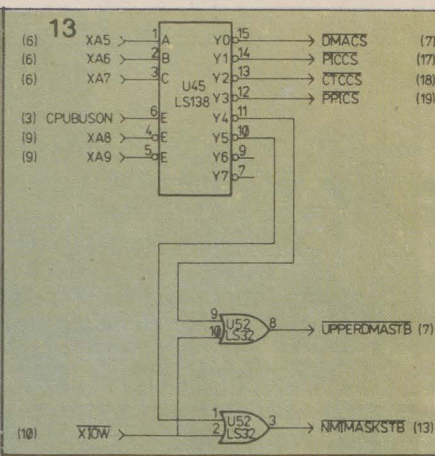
13

(6) XA5 1 A
(6) XA6 2 B
(6) XA7 3 C
(3) CPUBUSON 6 E
(9) XA8 4 $\overline{E}$
(9) XA9 5 $\overline{E}$

U45
LS138

Y0 15 $\overline{DMACS}$ (7)
Y1 14 $\overline{PICCS}$ (17)
Y2 13 $\overline{CTCCS}$ (18)
Y3 12 $\overline{PPICS}$ (19)
Y4 11
Y5 10
Y6 9
Y7 7

9
10
U52
LS32
8
$\overline{UPPERDMASTB}$ (7)

(10) $\overline{X10W}$
1
2
U52
LS32
3
$\overline{NMIMASKSTB}$ (13)